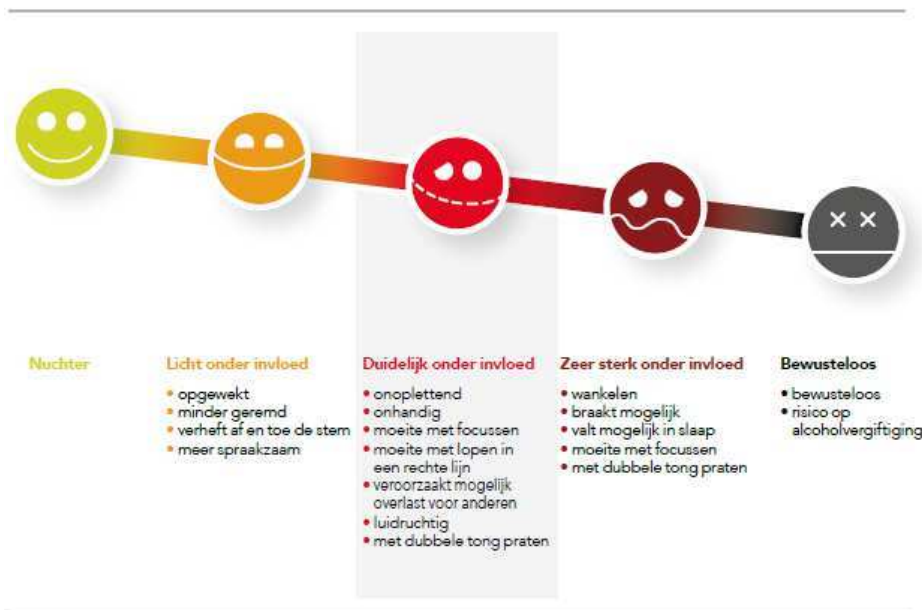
Nuchter

Licht onder invloed

- opgewekt
- minder geremd
- verheft af en toe de stem
- meer spraakzaam

Duidelijk onder invloed

- onoplettend
- onhandig
- moeite met focussen
- moeite met lopen in een rechte lijn
- veroorzaakt mogelijk overlast voor anderen
- luidruchtig
- met dubbele tong praten

Zeer sterk onder invloed

- wankelen
- braakt mogelijk
- valt mogelijk in slaap
- moeite met focussen
- met dubbele tong praten

Bewusteloos

- bewusteloos
- risico op alcoholvergiftiging